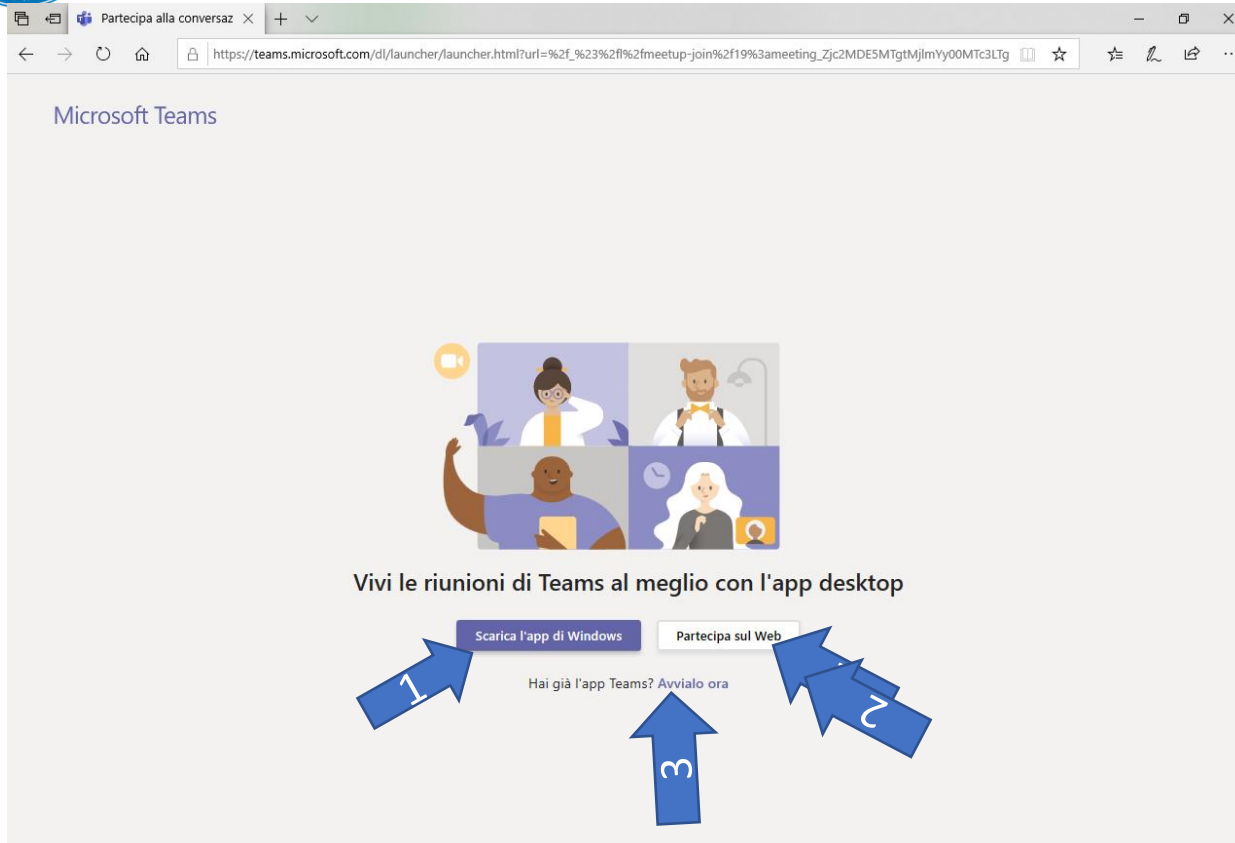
Partecipa alla conversaz ×

https://teams.microsoft.com/dl/launcher/launcher.html?url=%2f_%23%2fl%2fmeetup-join%2f19%3ameeting_Zjc2MDE5MTgtMjlmYy00MTc3LTg

Microsoft Teams

Vivi le riunioni di Teams al meglio con l'app desktop

Scarica l'app di Windows

Partecipa sul Web

Hai già l'app Teams? Avvialo ora

1

2

3